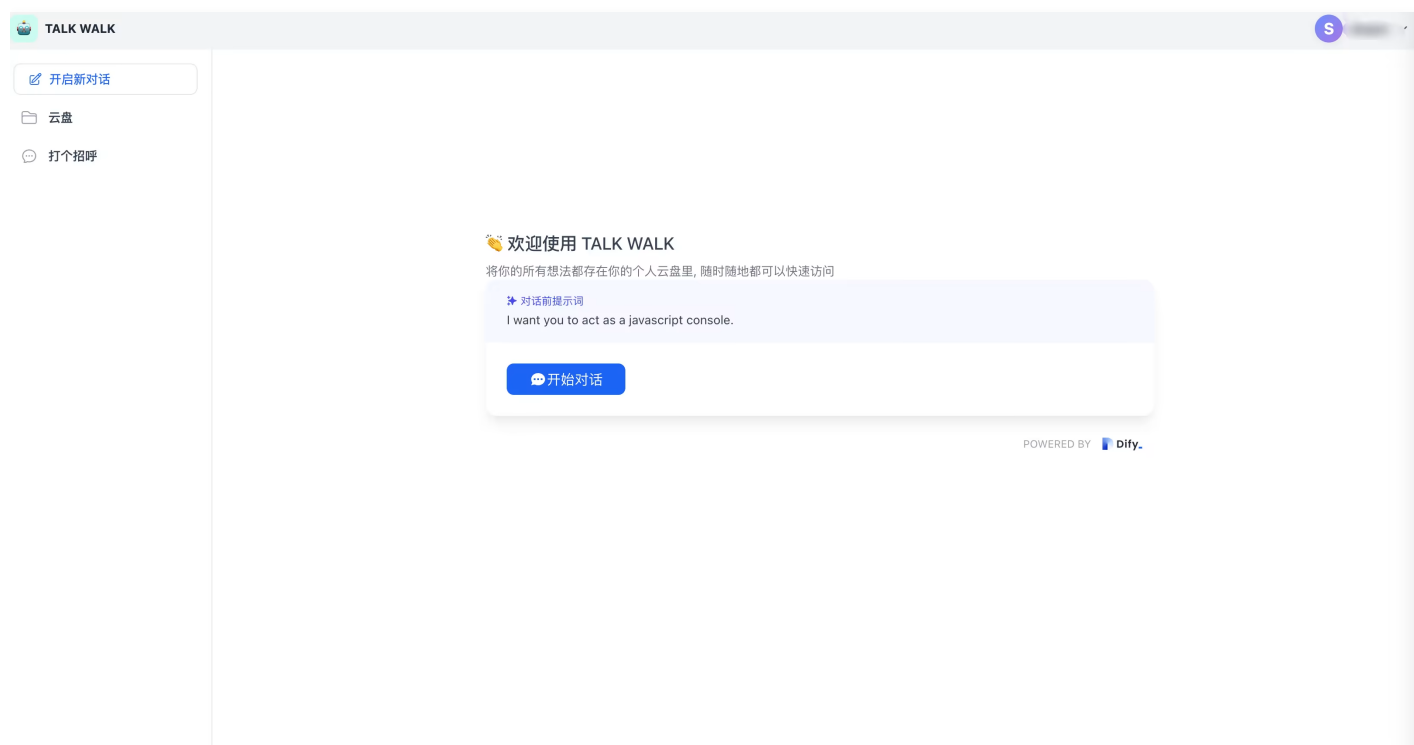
TALK WALK

S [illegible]

开启新对话

云盘

打个招呼

👏 欢迎使用 TALK WALK

将你的所有想法都存在你的个人云盘里, 随时随地都可以快速访问

对话前提示词

I want you to act as a javascript console.

开始对话

POWERED BY Dify